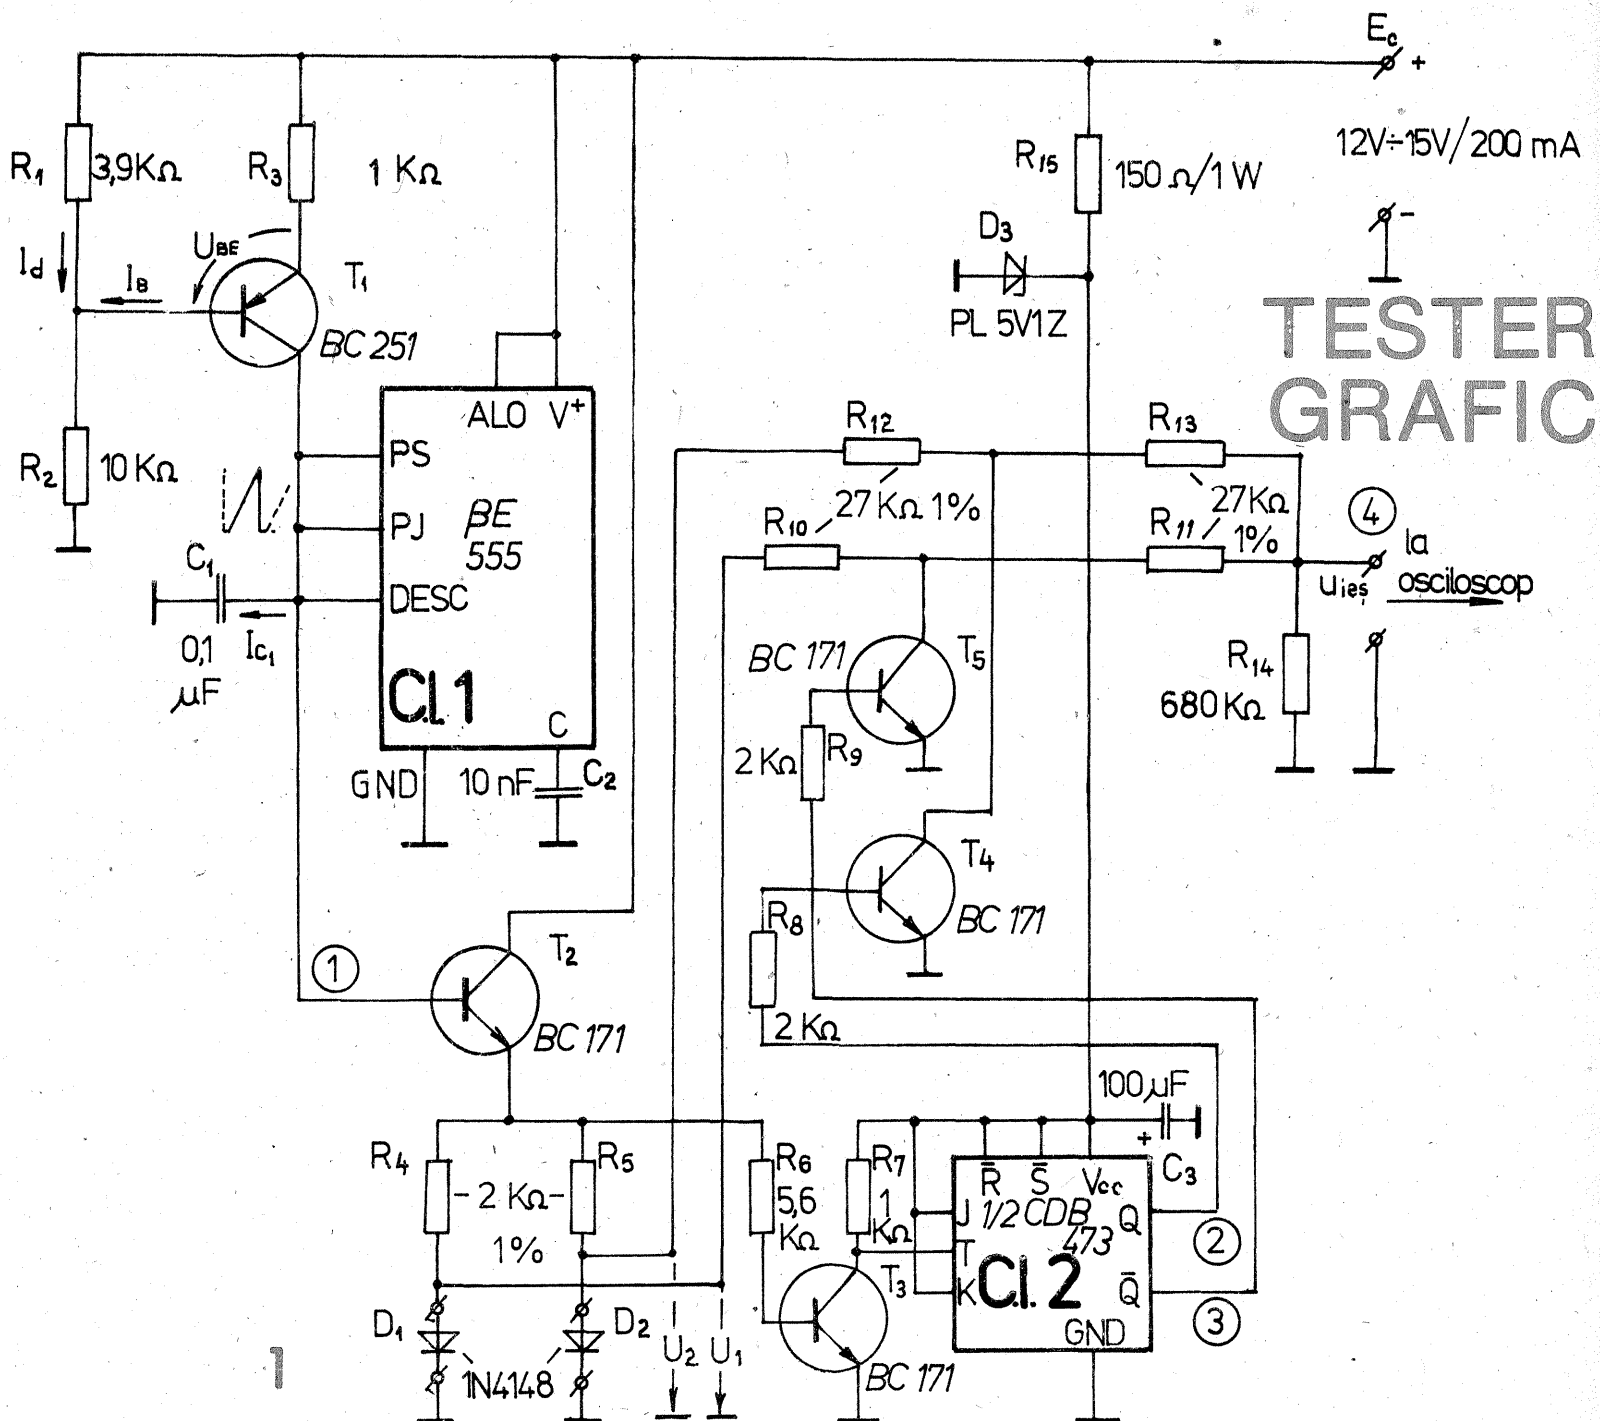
$E_c$ +

12V÷15V/200 mA

-

TESTER
GRAFIC

$R_1$ 3,9KΩ
$R_3$ 1 KΩ
$I_d$
$I_B$
$U_{BE}$
$T_1$
BC 251
$R_2$ 10 KΩ
$C_1$
0,1 µF
$I_{C_1}$

ALO $V^+$
PS
PJ
DESC
βE 555
C.I. 1
C
GND
10 nF $C_2$

$R_{15}$ 150 Ω/1 W
$D_3$
PL 5V1Z

$R_{12}$
27 KΩ 1%
$R_{13}$
27KΩ
$R_{10}$
$R_{11}$ 1%
4
la osciloscop
$u_{ieş}$
$R_{14}$
680 KΩ

BC 171 $T_5$
2 KΩ $R_9$
$T_4$
BC 171
$R_8$
2 KΩ

1
$T_2$
BC 171

100 µF
+
$C_3$

$R_4$
2 KΩ
1%
$R_5$
$R_6$ 5,6 KΩ
$R_7$ 1 KΩ
$T_3$
BC 171
$D_1$
$D_2$
1N4148
$U_2$ $U_1$

$\bar{R}$ $\bar{S}$ Vcc
J 1/2 CDB 473 Q
T
K C.I. 2 $\bar{Q}$
GND
2
3

1